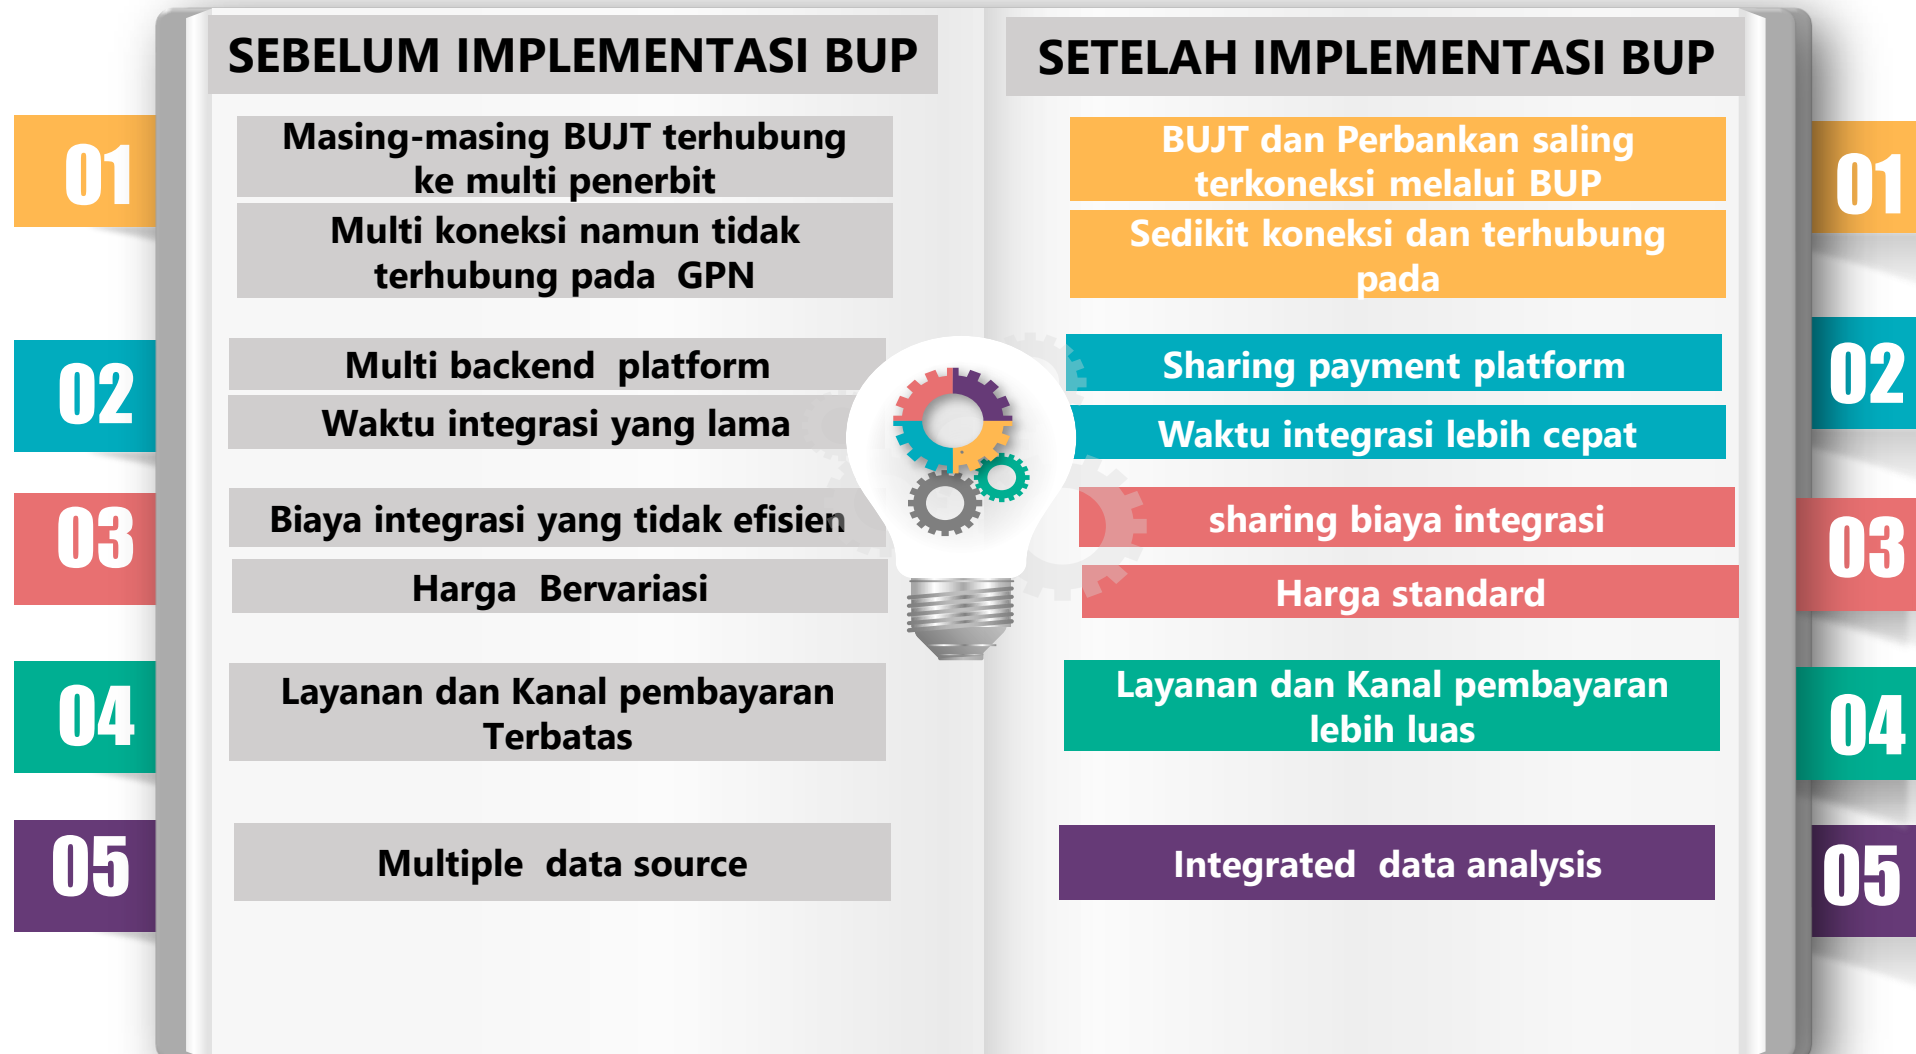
SEBELUM IMPLEMENTASI BUP

01

Masing-masing BUJT terhubung ke multi penerbit

Multi koneksi namun tidak terhubung pada GPN

02

Multi backend platform

Waktu integrasi yang lama

03

Biaya integrasi yang tidak efisien

Harga Bervariasi

04

Layanan dan Kanal pembayaran Terbatas

05

Multiple data source

SETELAH IMPLEMENTASI BUP

BUJT dan Perbankan saling terkoneksi melalui BUP

Sedikit koneksi dan terhubung pada

01

Sharing payment platform

Waktu integrasi lebih cepat

02

sharing biaya integrasi

Harga standard

03

Layanan dan Kanal pembayaran lebih luas

04

Integrated data analysis

05